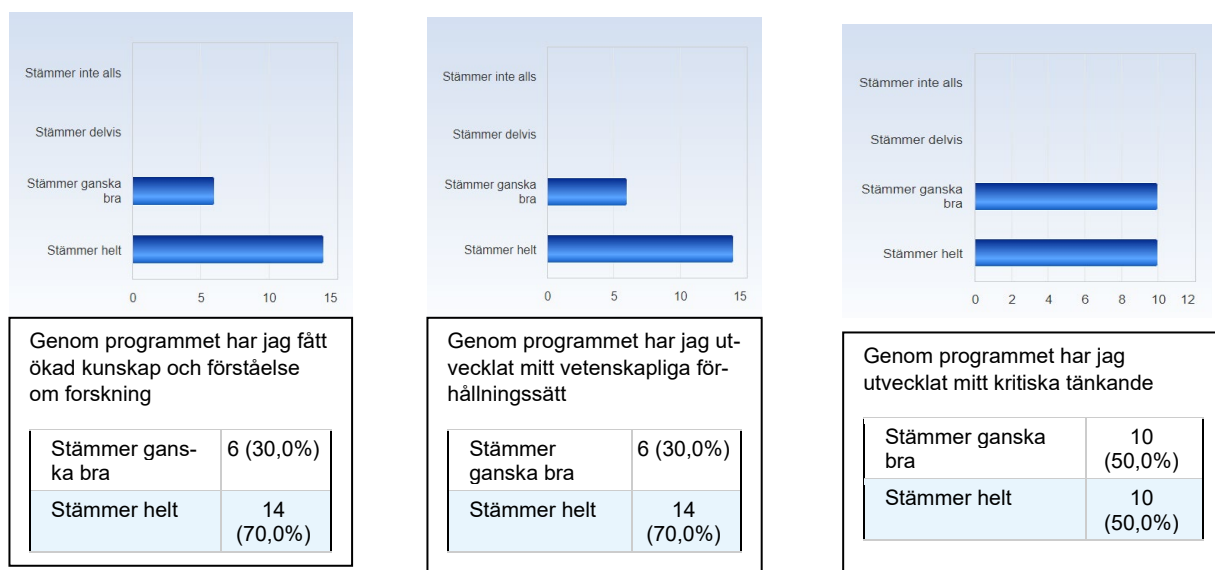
Stämmer inte alls

Stämmer delvis

Stämmer ganska bra

Stämmer helt

0 5 10 15

Genom programmet har jag fått ökad kunskap och förståelse om forskning

| Stämmer ganska bra | 6 (30,0%) |
|---|---|
| Stämmer helt | 14 (70,0%) |

Stämmer inte alls

Stämmer delvis

Stämmer ganska bra

Stämmer helt

0 5 10 15

Genom programmet har jag utvecklat mitt vetenskapliga förhållningssätt

| Stämmer ganska bra | 6 (30,0%) |
|---|---|
| Stämmer helt | 14 (70,0%) |

Stämmer inte alls

Stämmer delvis

Stämmer ganska bra

Stämmer helt

0 2 4 6 8 10 12

Genom programmet har jag utvecklat mitt kritiska tänkande

| Stämmer ganska bra | 10 (50,0%) |
|---|---|
| Stämmer helt | 10 (50,0%) |